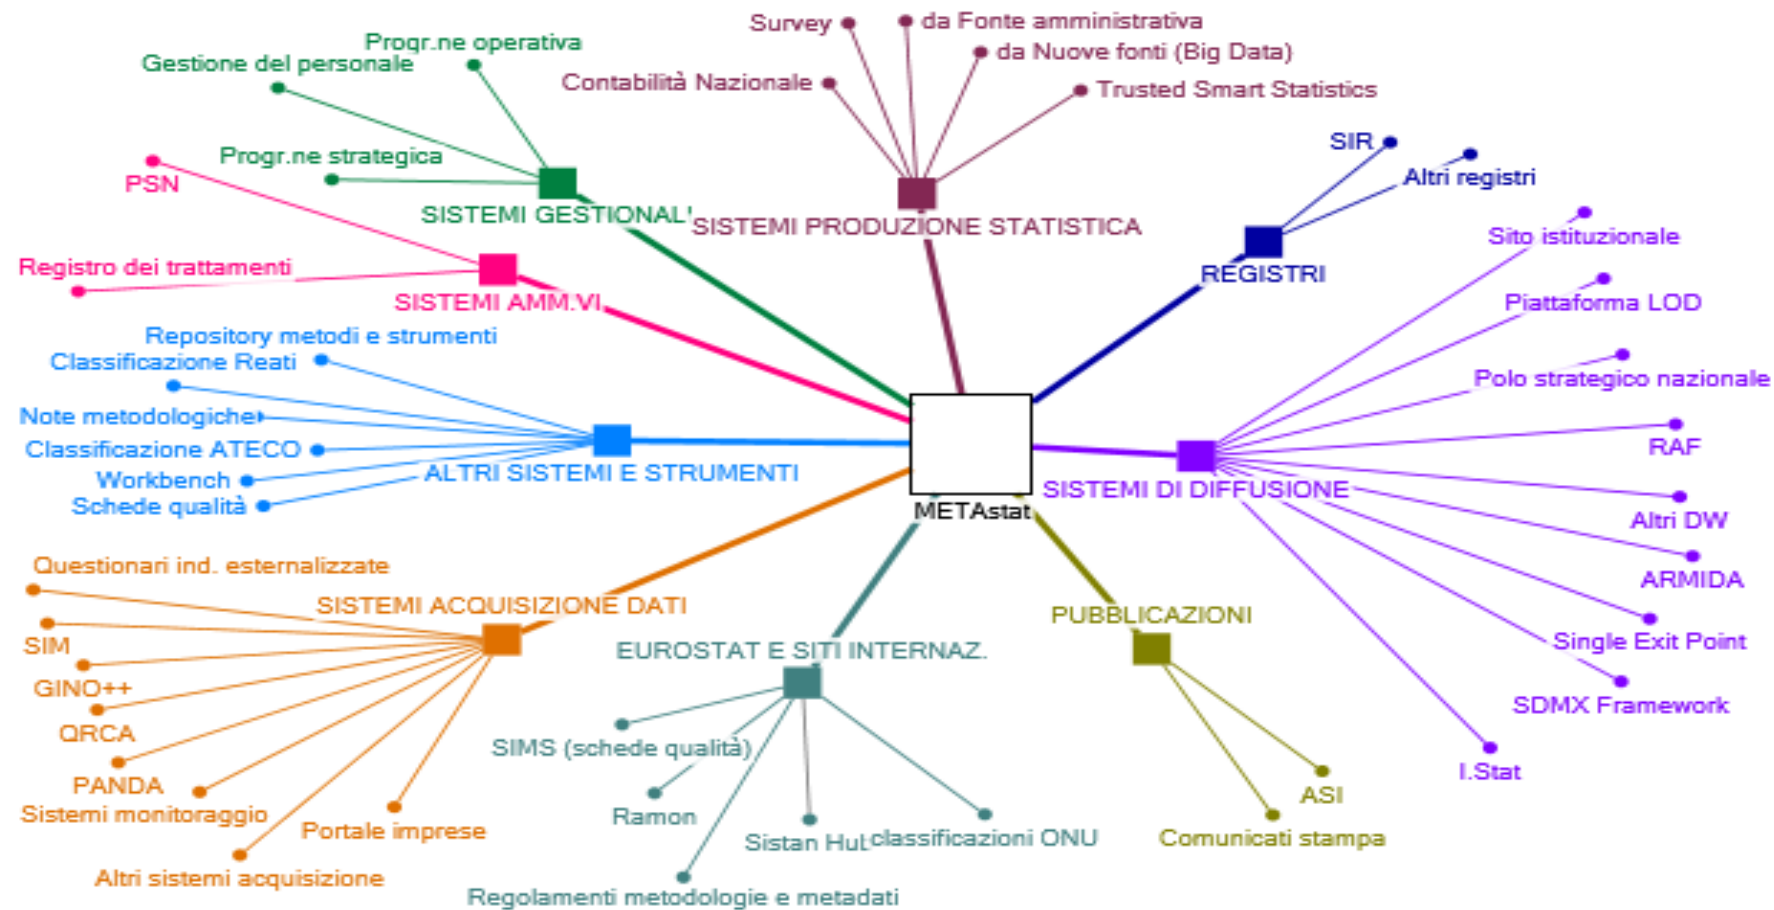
Survey
da Fonte amministrativa
da Nuove fonti (Big Data)
Contabilità Nazionale
Trusted Smart Statistics
Progr.ne operativa
Gestione del personale
Progr.ne strategica
PSN
SISTEMI GESTIONALI
SISTEMI PRODUZIONE STATISTICA
SIR
Altri registri
REGISTRI
Sito istituzionale
Piattaforma LOD
Polo strategico nazionale
RAF
Altri DW
ARMIDA
Single Exit Point
SDMX Framework
I.Stat
SISTEMI DI DIFFUSIONE
Registro dei trattamenti
SISTEMI AMM.VI
Repository metodi e strumenti
Classificazione Reati
Note metodologiche
Classificazione ATECO
Workbench
Schede qualità
ALTRI SISTEMI E STRUMENTI
METAstat
Questionari ind. esternalizzate
SISTEMI ACQUISIZIONE DATI
SIM
GINO++
QRCA
PANDA
Sistemi monitoraggio
Portale imprese
Altri sistemi acquisizione
EUROSTAT E SITI INTERNAZ.
SIMS (schede qualità)
Ramon
Sistan Hub
classificazioni ONU
Regolamenti metodologie e metadati
PUBBLICAZIONI
ASI
Comunicati stampa